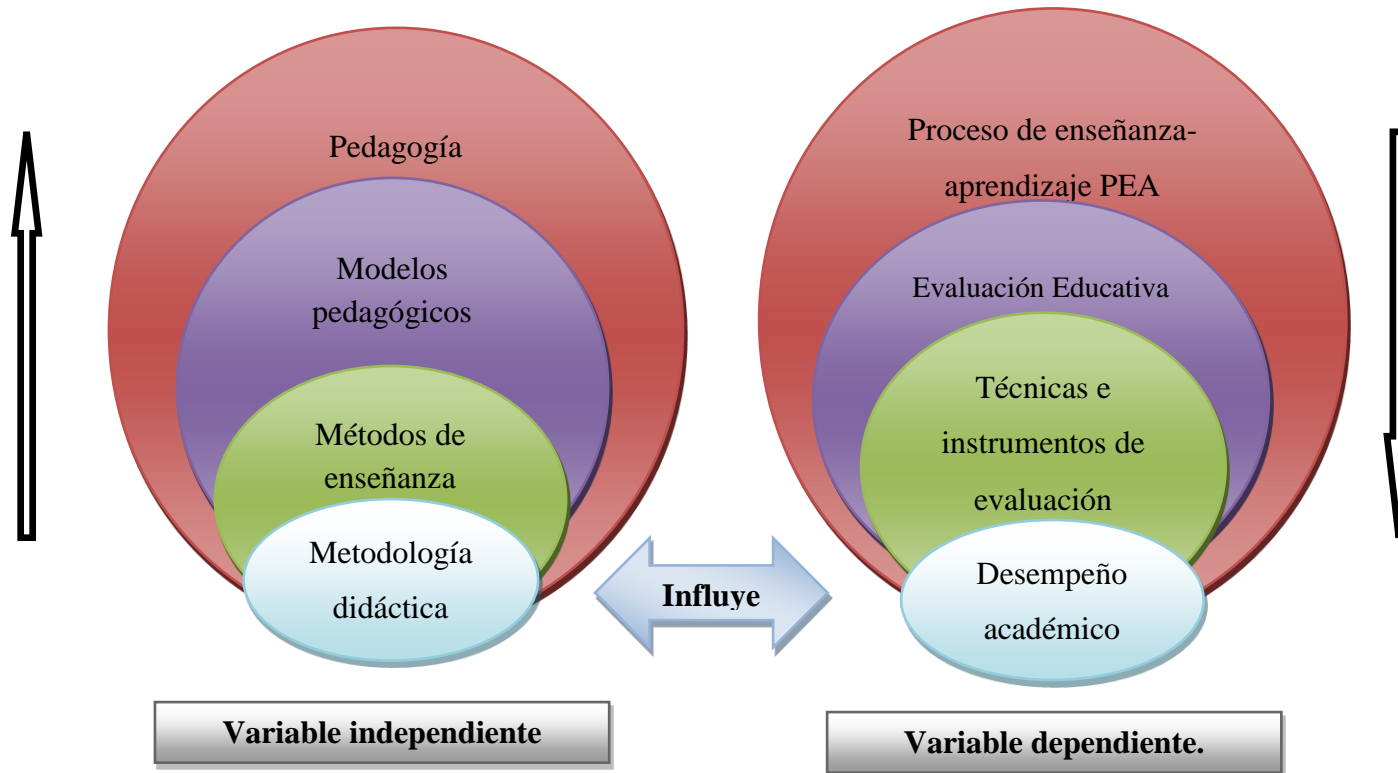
Pedagogía

Modelos pedagógicos

Métodos de enseñanza

Metodología didáctica

Influye

Proceso de enseñanza-aprendizaje PEA

Evaluación Educativa

Técnicas e instrumentos de evaluación

Desempeño académico

Variable independiente

Variable dependiente.